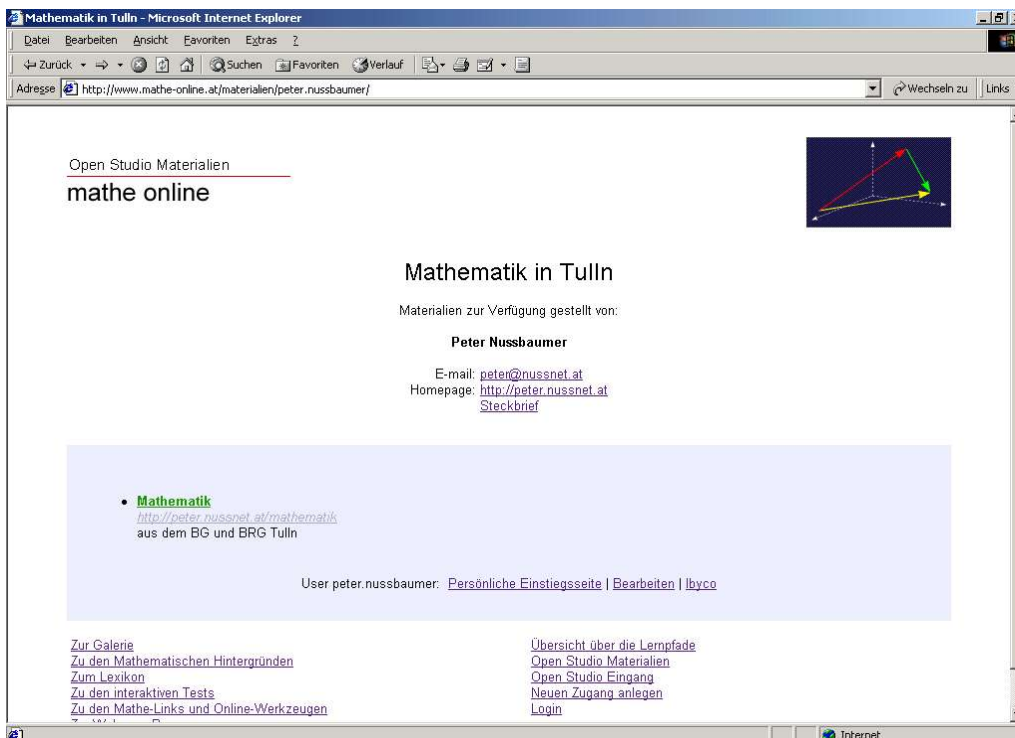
Mathematik in Tulln - Microsoft Internet Explorer

Datei Bearbeiten Ansicht Favoriten Extras ?

Zurück Suchen Favoriten Verlauf

Adresse http://www.mathe-online.at/materialien/peter.nussbaumer/ Wechseln zu Links

Open Studio Materialien

mathe online

Mathematik in Tulln

Materialien zur Verfügung gestellt von:

Peter Nussbaumer

E-mail: peter@nussnet.at
Homepage: http://peter.nussnet.at
Steckbrief

• Mathematik
http://peter.nussnet.at/mathematik
aus dem BG und BRG Tulln

User peter.nussbaumer: Persönliche Einstiegsseite | Bearbeiten | Ibyco

Zur Galerie
Zu den Mathematischen Hintergründen
Zum Lexikon
Zu den interaktiven Tests
Zu den Mathe-Links und Online-Werkzeugen
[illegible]

Übersicht über die Lernpfade
Open Studio Materialien
Open Studio Eingang
Neuen Zugang anlegen
Login

Internet